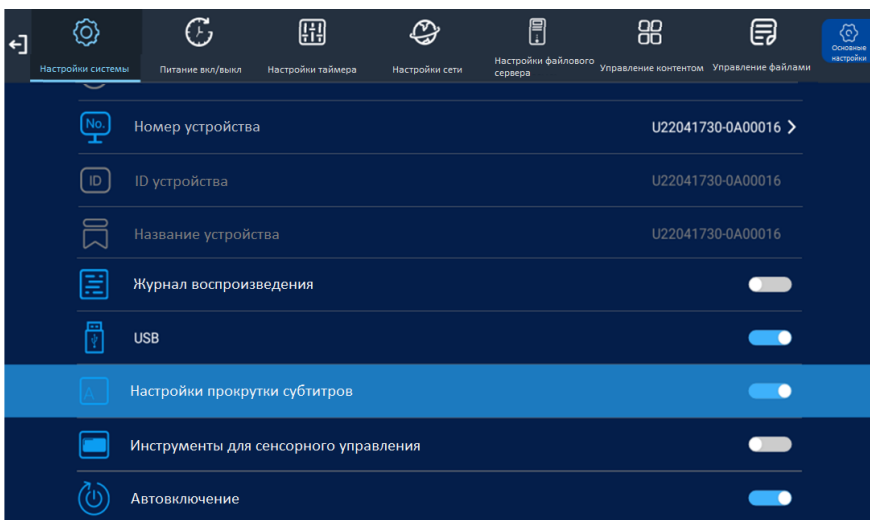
Настройки системы
Питание вкл/выкл
Настройки таймера
Настройки сети
Настройки файлового сервера
Управление контентом
Управление файлами
Основные настройки

No.
Номер устройства
U22041730-0A00016 >

ID
ID устройства
U22041730-0A00016

Название устройства
U22041730-0A00016

Журнал воспроизведения

USB

A
Настройки прокрутки субтитров

Инструменты для сенсорного управления

Автовключение